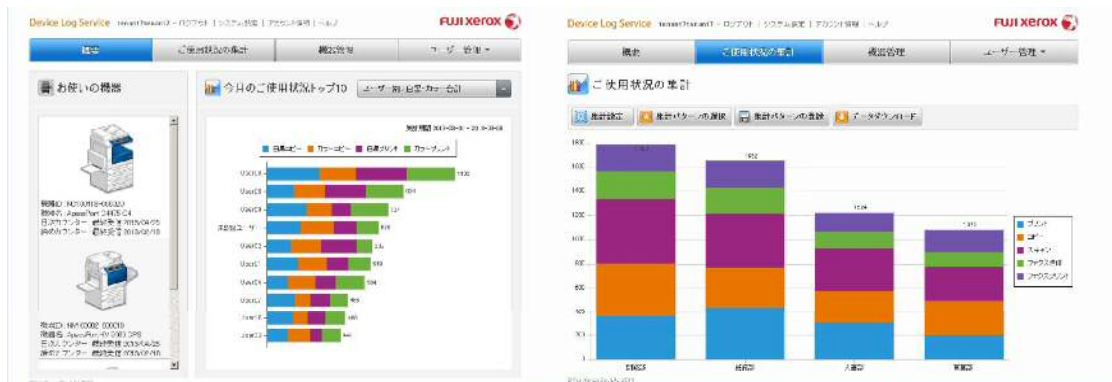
Device Log Service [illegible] | ログアウト | システム設定 | アカウント情報 | ヘルプ

FUJI XEROX

概要 | ご使用状況の集計 | 機器管理 | ユーザー管理

お使いの機器

機種ID: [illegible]
機種名: ApeosPort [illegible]
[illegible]
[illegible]

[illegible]
機種名: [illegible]
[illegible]
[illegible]

今日のご使用状況トップ10

ユーザー別・白黒・カラー合計

集計期間 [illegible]

白黒コピー | カラーコピー | 白黒プリント | カラープリント

User10
User08
User09
未登録ユーザー
User02
User01
User04
User03
User06
User05

Device Log Service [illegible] | ログアウト | システム設定 | アカウント情報 | ヘルプ

FUJI XEROX

概要 | ご使用状況の集計 | 機器管理 | ユーザー管理

ご使用状況の集計

集計設定 | 集計パターンの選択 | 集計パターンの登録 | データダウンロード

1800
1600
1400
1200
1000
800
600
400
200
0

1652
1234
1095

プリント
コピー
スキャン
ファクス送信
ファクスプリント

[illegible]部
経理部
人事部
営業部